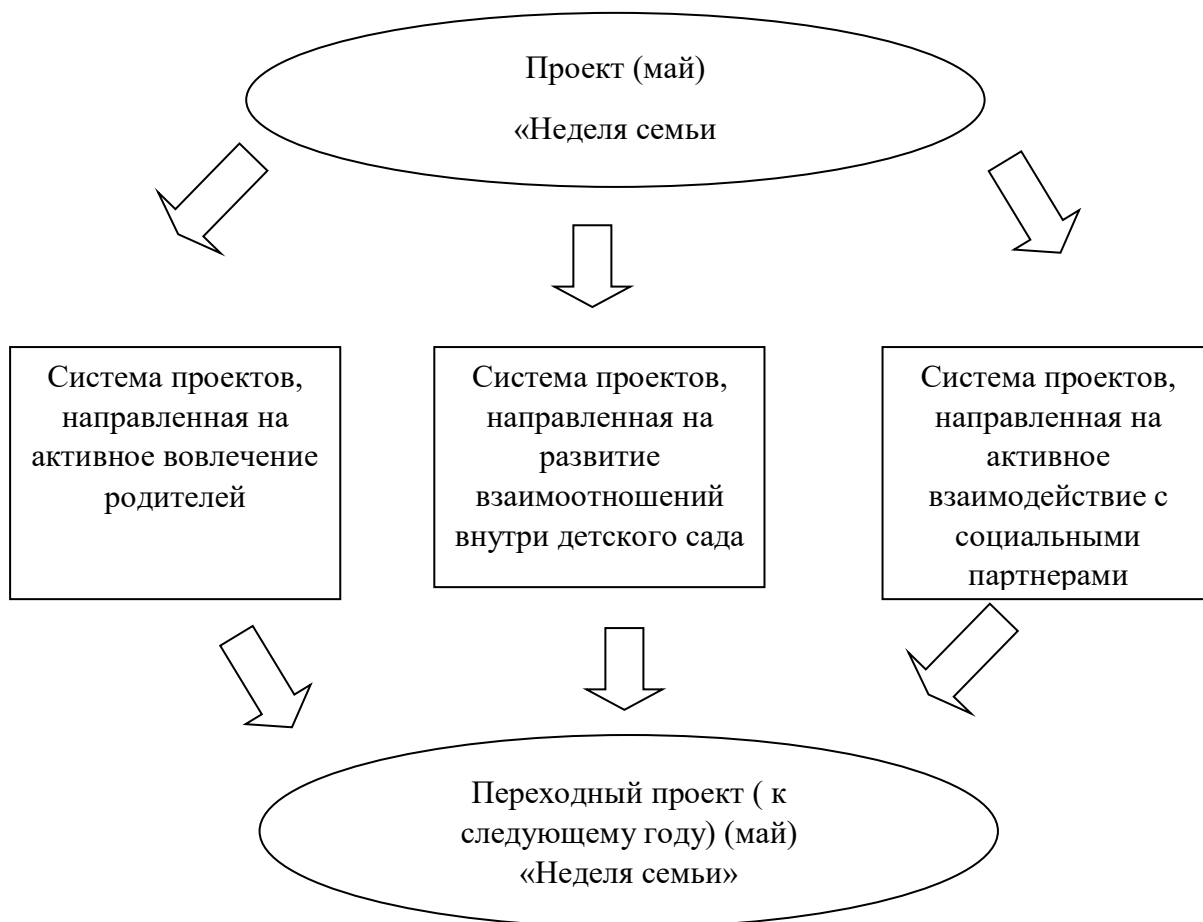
Проект (май)
«Неделя семьи

Система проектов, направленная на активное вовлечение родителей

Система проектов, направленная на развитие взаимоотношений внутри детского сада

Система проектов, направленная на активное взаимодействие с социальными партнерами

Переходный проект ( к следующему году) (май)
«Неделя семьи»